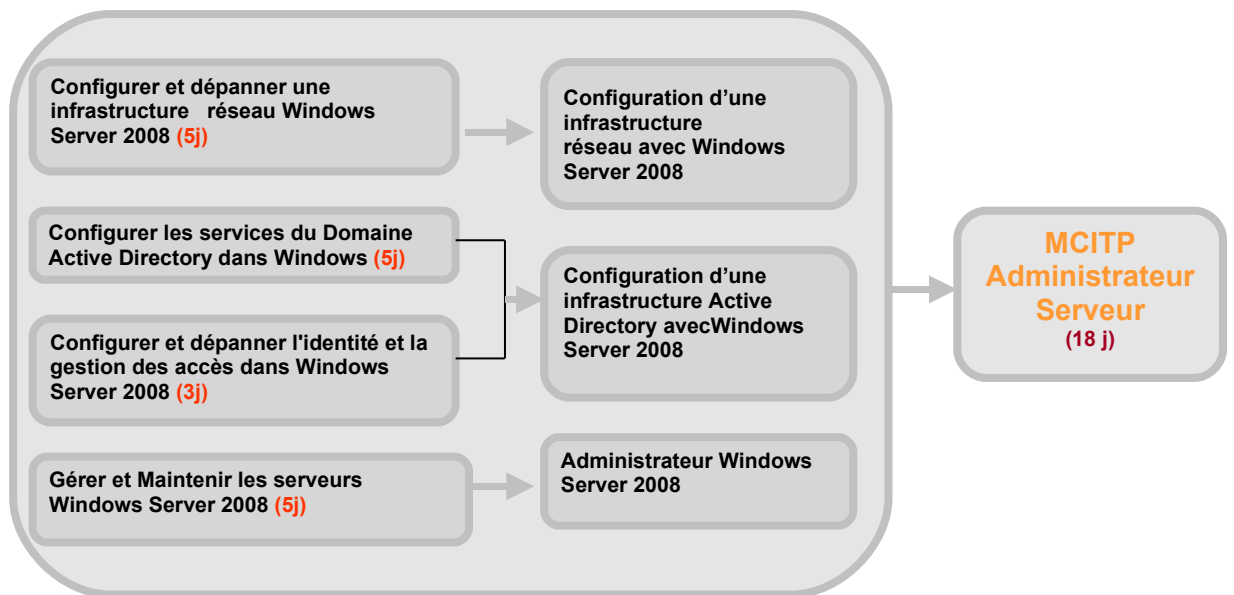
Configurer et dépanner une infrastructure réseau Windows Server 2008 (5j)

Configuration d’une infrastructure réseau avec Windows Server 2008

Configurer les services du Domaine Active Directory dans Windows (5j)

Configurer et dépanner l'identité et la gestion des accès dans Windows Server 2008 (3j)

Configuration d’une infrastructure Active Directory avecWindows Server 2008

Gérer et Maintenir les serveurs Windows Server 2008 (5j)

Administrateur Windows Server 2008

MCITP Administrateur Serveur
(18 j)